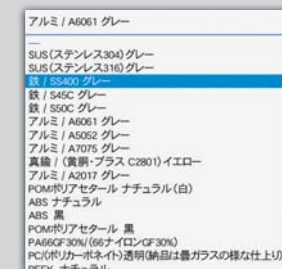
アルミ / A6061 グレー

---
SUS(ステンレス304) グレー
SUS(ステンレス316) グレー
鉄 / SS400 グレー
鉄 / S45C グレー
鉄 / S50C グレー
アルミ / A6061 グレー
アルミ / A5052 グレー
アルミ / A7075 グレー
真鍮 / (黄銅・ブラス C2801) イエロー
アルミ / A2017 グレー
POMポリアセタール ナチュラル(白)
ABS ナチュラル
ABS 黒
POMポリアセタール 黒
PA66GF30%(66ナイロンGF30%)
PC(ポリカーボネイト)透明(納品は曇ガラスの様な仕上り)
PEEK ナチュラル